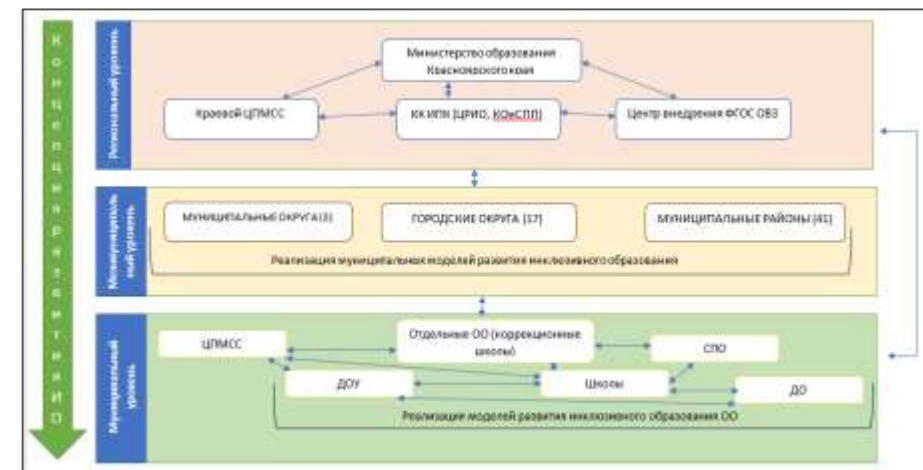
К
О
Н
Ц
Е
П
Ц
И
Я
Р
А
З
В
И
Т
И
Я
И
О

Региональный уровень

Министерство образования Красноярского края

Краевой ЦПМСС

КК ИПК (ЦРИО, КОиСПП)

Центр внедрения ФГОС ОВЗ

Муниципальный уровень

МУНИЦИПАЛЬНЫЕ ОКРУГА (3)

ГОРОДСКИЕ ОКРУГА (17)

МУНИЦИПАЛЬНЫЕ РАЙОНЫ (41)

Реализация муниципальных моделей развития инклюзивного образования

Муниципальный уровень

ЦПМСС

Отдельные ОО (коррекционные школы)

СПО

ДОУ

Школы

ДО

Реализация моделей развития инклюзивного образования ОО